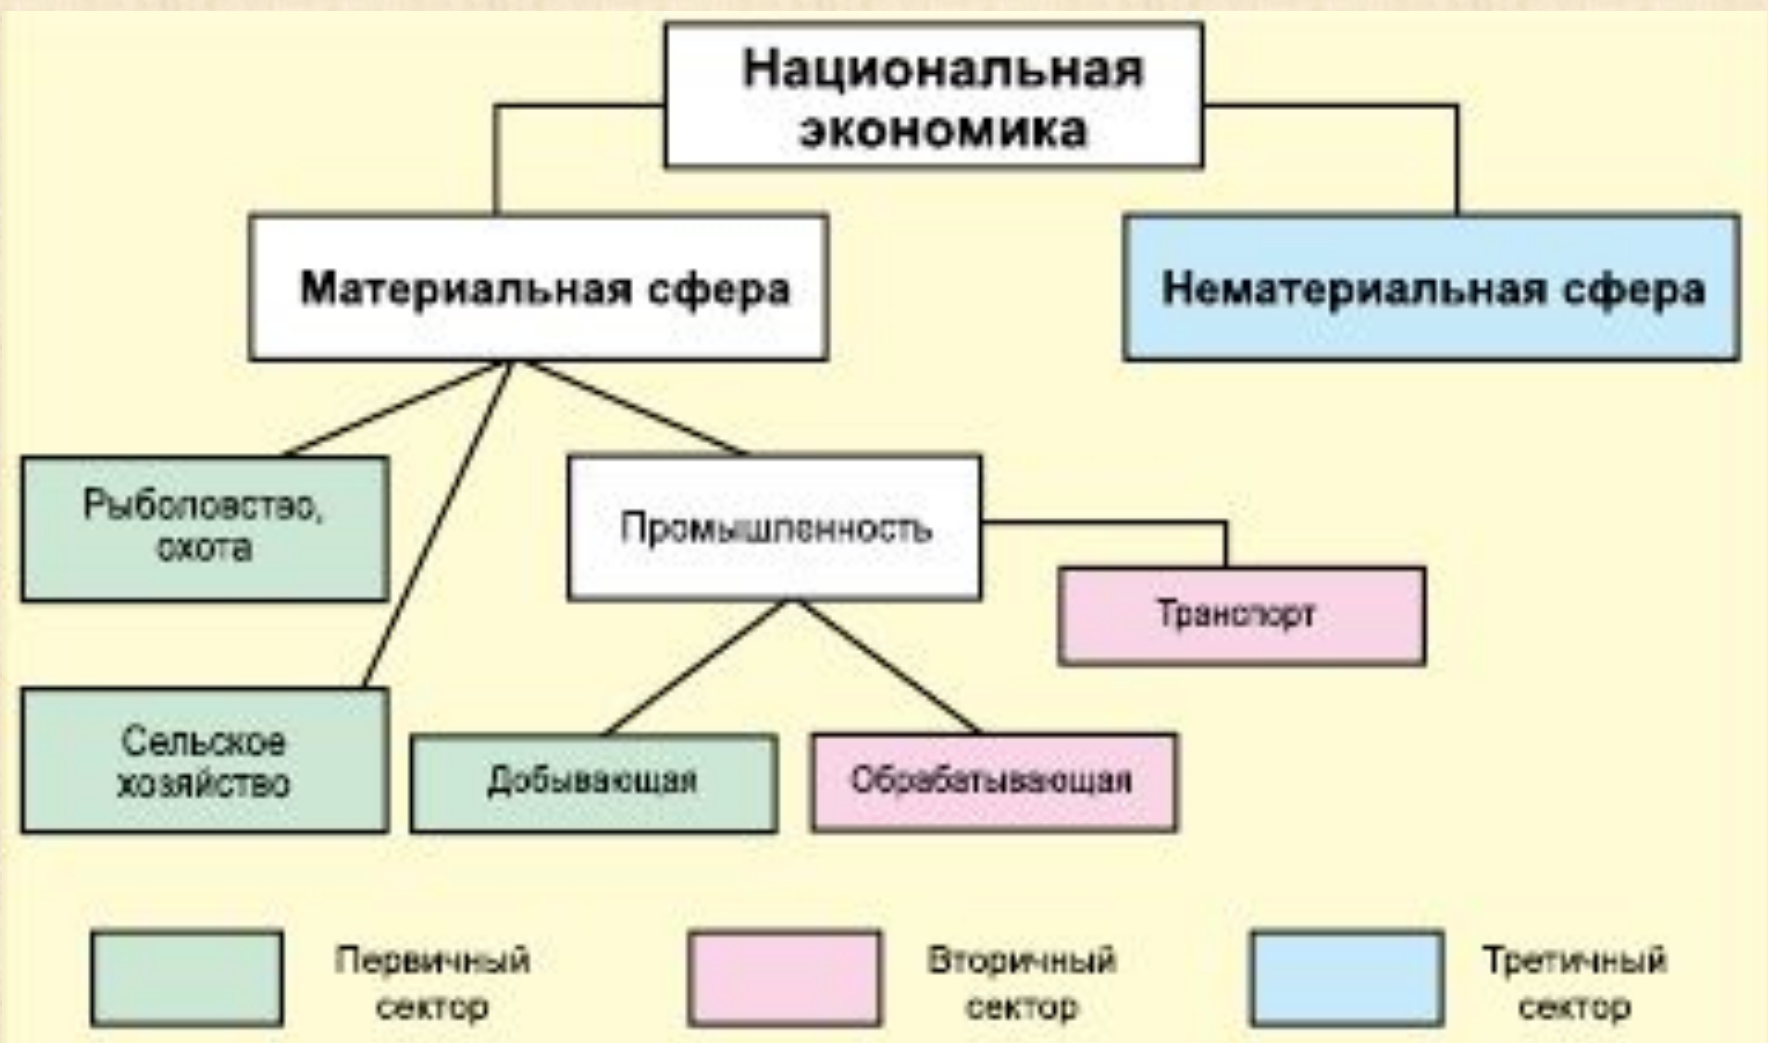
Национальная экономика

Материальная сфера

Нематериальная сфера

Рыболовство, охота

Промышленность

Транспорт

Сельское хозяйство

Добывающая

Обрабатывающая

Первичный сектор

Вторичный сектор

Третичный сектор